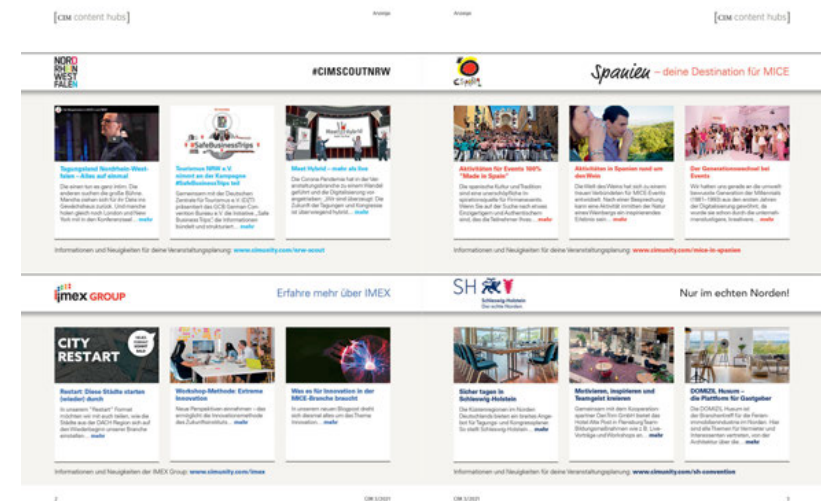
[CIM content hubs]

Anzeige

Anzeige

[CIM content hubs]

NORD RHEIN WEST FALEN

#CIMSCOUTNRW

Tagungsland Nordrhein-Westfalen – Alles auf einmal

Die einen tun es ganz intim. Die anderen suchen sich für ihr Date ins Gewächshaus zurück. Und manche holen gleich noch London und New York mit in den Konferenzsaal ... mehr

#SafeBusinessTrips

Tourismus NRW e.V. nimmt an der Kampagne #SafeBusinessTrips teil

Gemeinsam mit der Deutschen Zentrale für Tourismus e.V. (DZT) präsentiert das GCB German Convention Bureau e.V. die Initiative „Safe Business Trips" die Informationen bündelt und strukturiert ... mehr

Meet Hybrid

Meet Hybrid – mehr als live

Die Corona-Pandemie hat in der Veranstaltungsbranche zu einem Wandel geführt und die Digitalisierung vorangetrieben. „Wir sind überzeugt: Die Zukunft der Tagungen und Kongresse ist überwiegend hybrid ... mehr

Informationen und Neuigkeiten für deine Veranstaltungsplanung: www.cimunity.com/nrw-scout

España

Spanien – deine Destination für MICE

Aktivitäten für Events 100% "Made in Spain"

Die spanische Kultur und Tradition sind eine unerschöpfliche Inspirationsquelle für Firmenevents. Wenn Sie auf der Suche nach etwas Einzigartigem und Authentischem sind, das die Teilnehmer ihres ... mehr

Aktivitäten in Spanien rund um den Wein

Die Welt des Weins hat sich zu einem trendigen Verbündeten für MICE-Events entwickelt. Nach einer Besprechung kann eine Aktivität inmitten der Natur eines Weinbergs ein inspirierendes Erlebnis sein ... mehr

Der Generationswechsel bei Events

Wir haben uns gerade an die umweltbewusste Generation der Millennials (1981–1993) aus den ersten Jahren der Digitalisierung gewöhnt, da wurde sie schon durch die unternehmenslustigere, kreativere ... mehr

Informationen und Neuigkeiten für deine Veranstaltungsplanung: www.cimunity.com/mice-in-spanien

imex GROUP

Erfahre mehr über IMEX

CITY RESTART

Restart: Diese Städte starten (wieder) durch

In unserem "Restart" Format möchten wir mit euch teilen, wie die Städte aus der DACH Region sich auf den Wiederbeginn unserer Branche einstellen ... mehr

Workshop-Methode: Extreme Innovation

Neue Perspektiven einnehmen – das ermöglicht die Innovationsmethode des Zukunftsinstituts ... mehr

Was es für Innovation in der MICE-Branche braucht

In unserem neuen Blogpost dreht sich diesmal alles um das Thema Innovation ... mehr

Informationen und Neuigkeiten der IMEX Group: www.cimunity.com/imex

SH Schleswig-Holstein. Der echte Norden

Nur im echten Norden!

Sicher tagen in Schleswig-Holstein

Die Küstenregionen im Norden Deutschlands bieten ein breites Angebot für Tagungs- und Kongressplaner. So stellt Schleswig-Holstein ... mehr

Motivieren, inspirieren und Teamgeist kreieren

Gemeinsam mit dem Kooperationspartner DanTrim GmbH bietet das Hotel Alte Post in Flensburg Team-Bildungsmaßnahmen wie z.B. Live-Vorträge und Workshops an ... mehr

DOMIZIL Husum – die Plattform für Gastgeber

Die DOMIZIL Husum ist der Branchentreff für die Ferienimmobilienindustrie im Norden. Hier sind alle Themen für Vermieter und Interessenten vertreten, von der Architektur über die ... mehr

Informationen und Neuigkeiten für deine Veranstaltungsplanung: www.cimunity.com/sh-convention

2

CIM 3/2021

CIM 3/2021

3